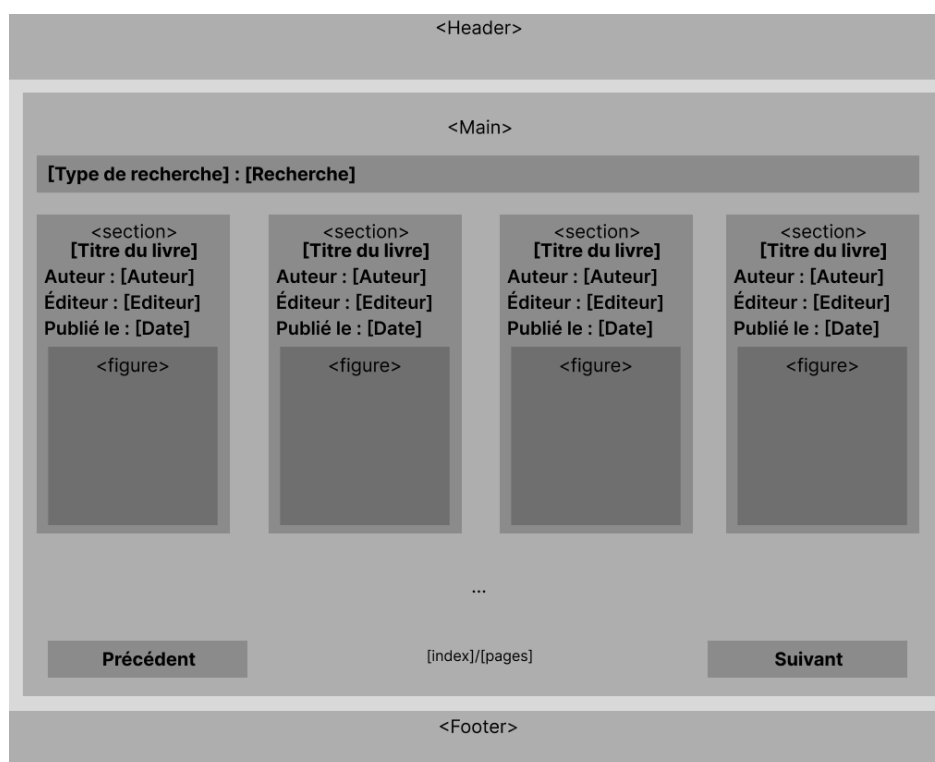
<Header>

<Main>

[Type de recherche] : [Recherche]

<section>
[Titre du livre]
Auteur : [Auteur]
Éditeur : [Editeur]
Publié le : [Date]
<figure>

<section>
[Titre du livre]
Auteur : [Auteur]
Éditeur : [Editeur]
Publié le : [Date]
<figure>

<section>
[Titre du livre]
Auteur : [Auteur]
Éditeur : [Editeur]
Publié le : [Date]
<figure>

<section>
[Titre du livre]
Auteur : [Auteur]
Éditeur : [Editeur]
Publié le : [Date]
<figure>

...

Précédent

[index]/[pages]

Suivant

<Footer>